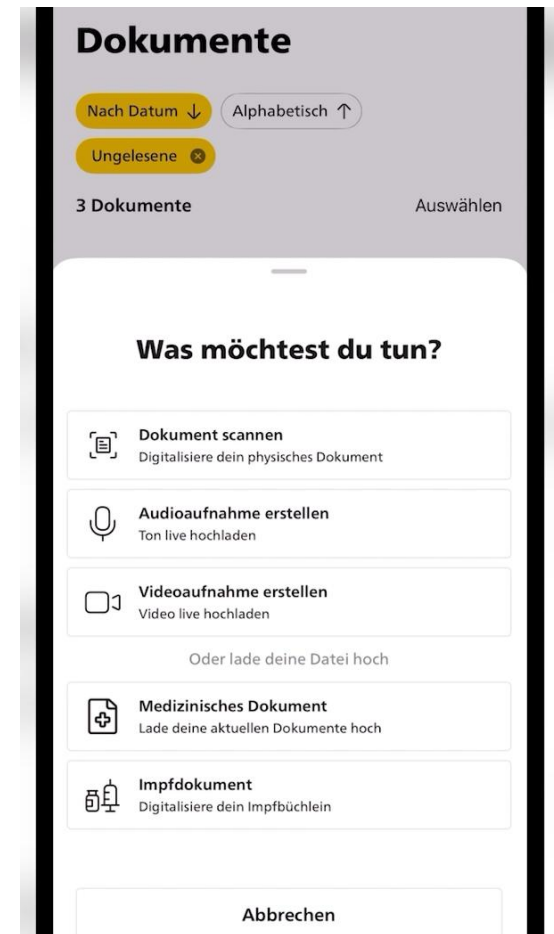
Dokumente

Nach Datum ↓ Alphabetisch ↑

Ungelesene

3 Dokumente

Auswählen

Was möchtest du tun?

Dokument scannen
Digitalisiere dein physisches Dokument

Audioaufnahme erstellen
Ton live hochladen

Videoaufnahme erstellen
Video live hochladen

Oder lade deine Datei hoch

Medizinisches Dokument
Lade deine aktuellen Dokumente hoch

Impfdokument
Digitalisiere dein Impfbüchlein

Abbrechen